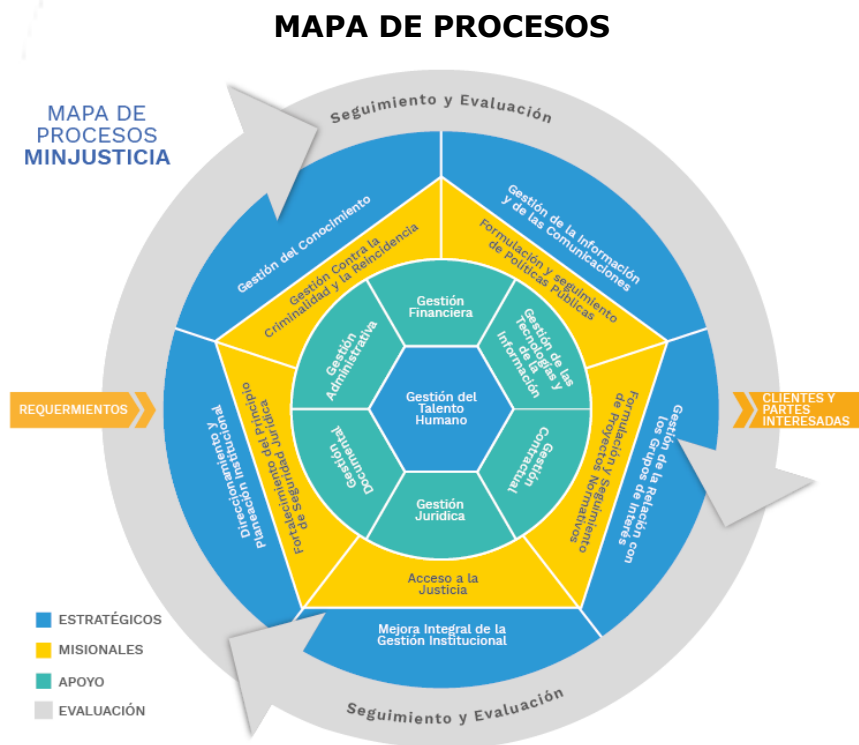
MAPA DE PROCESOS

MAPA DE PROCESOS MINJUSTICIA

Seguimiento y Evaluación

Gestión del Conocimiento

Gestión de la Información y de las Comunicaciones

Gestión Contra la Criminalidad y la Reincidencia

Formulación y seguimiento de Políticas Públicas

Gestión Financiera

Gestión Administrativa

Gestión de las Tecnologías de la Información

Gestión del Talento Humano

REQUERMIENTOS

Direccionamiento y Planeación Institucional

Fortalecimiento del Principio de Seguridad Jurídica

Gestión Documental

Gestión Contractual

Formulación y Seguimiento de Proyectos Normativos

Gestión de la Relación con los Grupos de Interés

CLIENTES Y PARTES INTERESADAS

Gestión Jurídica

Acceso a la Justicia

Mejora Integral de la Gestión Institucional

ESTRATÉGICOS
MISIONALES
APOYO
EVALUACIÓN

Seguimiento y Evaluación